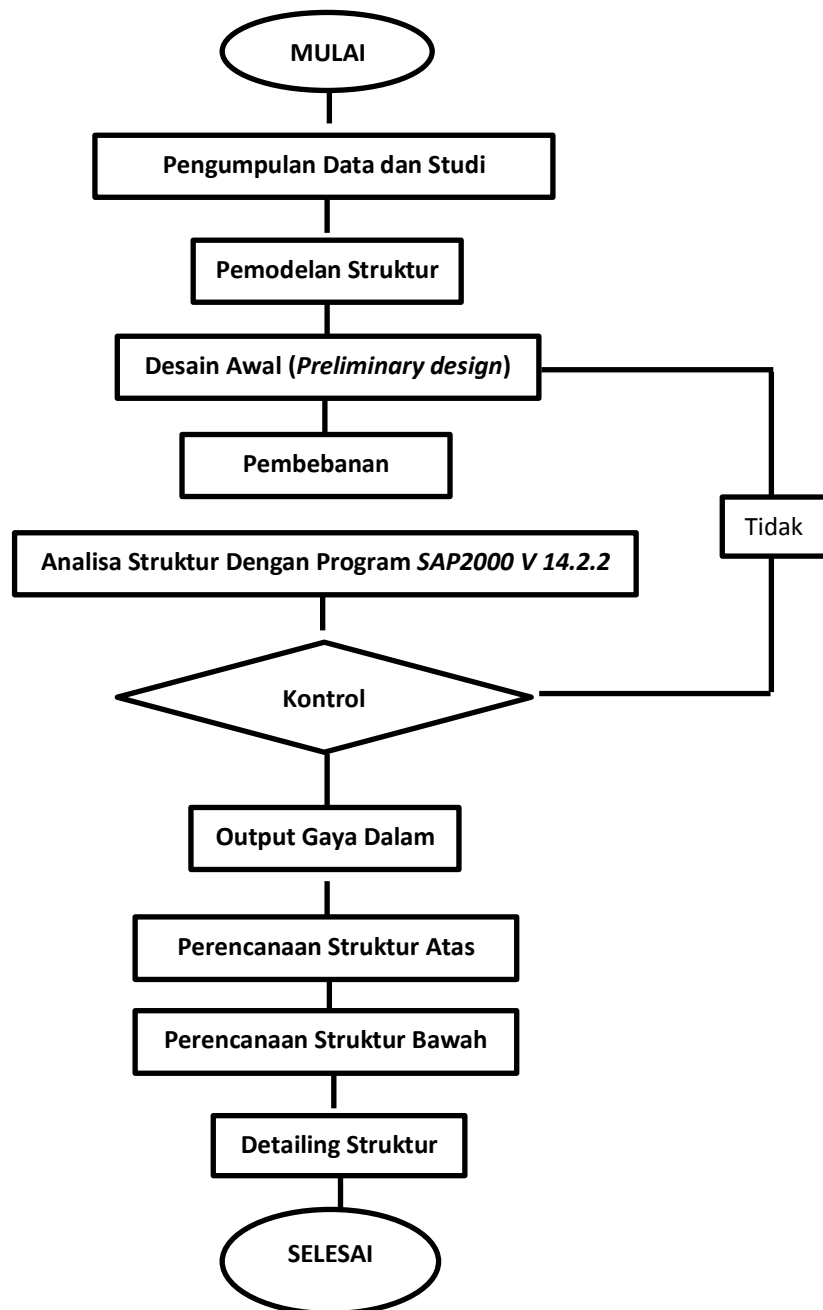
MULAI

Pengumpulan Data dan Studi

Pemodelan Struktur

Desain Awal (*Preliminary design*)

Pembebanan

Tidak

Analisa Struktur Dengan Program *SAP2000 V 14.2.2*

Kontrol

Output Gaya Dalam

Perencanaan Struktur Atas

Perencanaan Struktur Bawah

Detailing Struktur

SELESAI